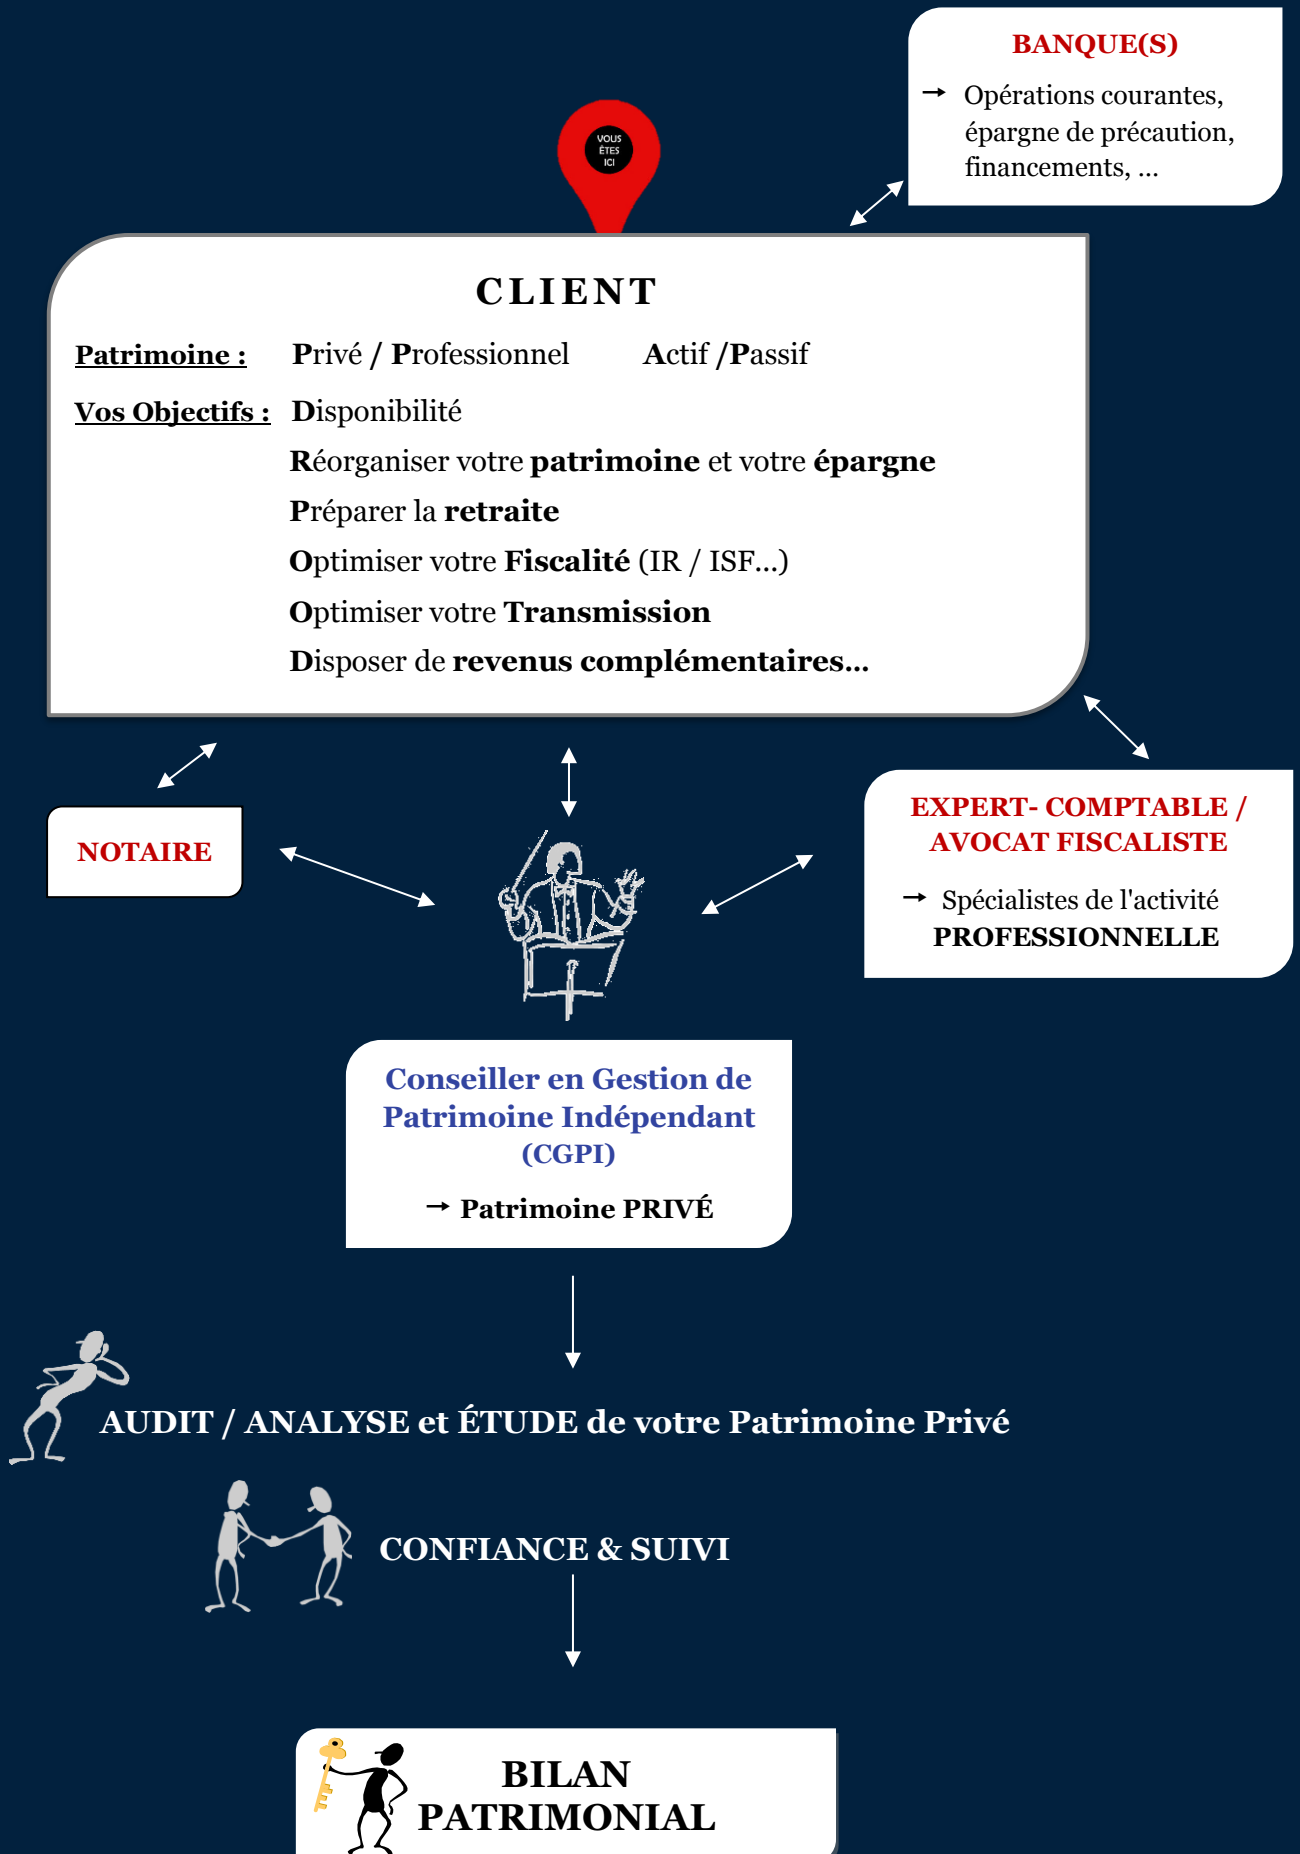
BANQUE(S)

→ Opérations courantes, épargne de précaution, financements, ...

VOUS ÊTES ICI

CLIENT

Patrimoine : Privé / Professionnel Actif /Passif

Vos Objectifs : Disponibilité

Réorganiser votre patrimoine et votre épargne

Préparer la retraite

Optimiser votre Fiscalité (IR / ISF...)

Optimiser votre Transmission

Disposer de revenus complémentaires...

NOTAIRE

EXPERT- COMPTABLE / AVOCAT FISCALISTE

→ Spécialistes de l'activité PROFESSIONNELLE

Conseiller en Gestion de Patrimoine Indépendant (CGPI)

→ Patrimoine PRIVÉ

AUDIT / ANALYSE et ÉTUDE de votre Patrimoine Privé

CONFIANCE & SUIVI

BILAN PATRIMONIAL